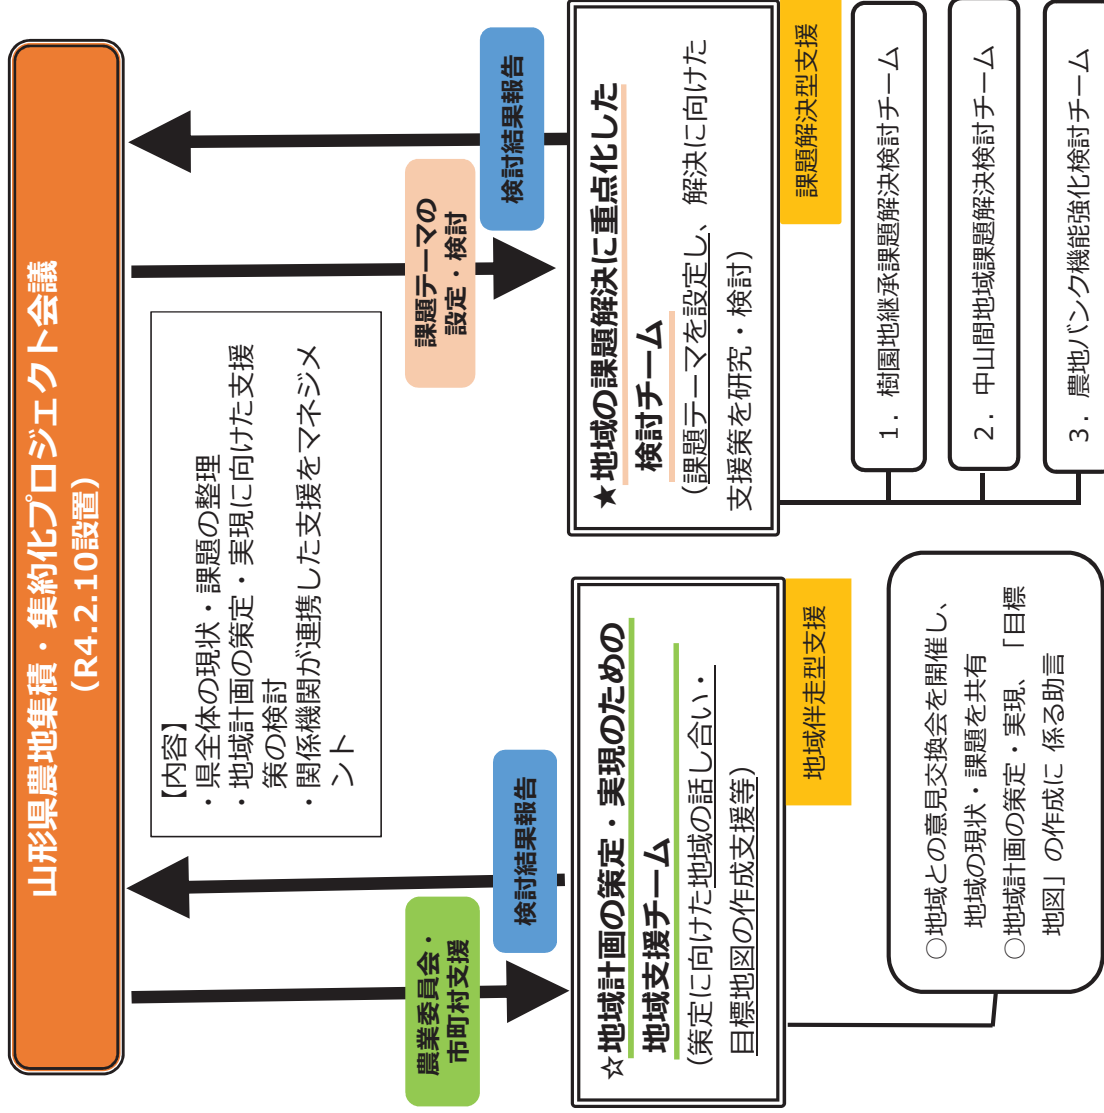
山形県農地集積・集約化プロジェクト会議
（R4.2.10設置）

【内容】
・県全体の現状・課題の整理
・地域計画の策定・実現に向けた支援策の検討
・関係機関が連携した支援をマネジメント

課題テーマの設定・検討

検討結果報告

★地域の課題解決に重点化した検討チーム
（課題テーマを設定し、解決に向けた支援策を研究・検討）

課題解決型支援

1．樹園地継承課題解決検討チーム

2．中山間地域課題解決検討チーム

3．農地バンク機能強化検討チーム

農業委員会・市町村支援

検討結果報告

☆地域計画の策定・実現のための地域支援チーム
（策定に向けた地域の話し合い・目標地図の作成支援等）

地域伴走型支援

○地域との意見交換会を開催し、地域の現状・課題を共有
○地域計画の策定・実現、「目標地図」の作成に 係る助言